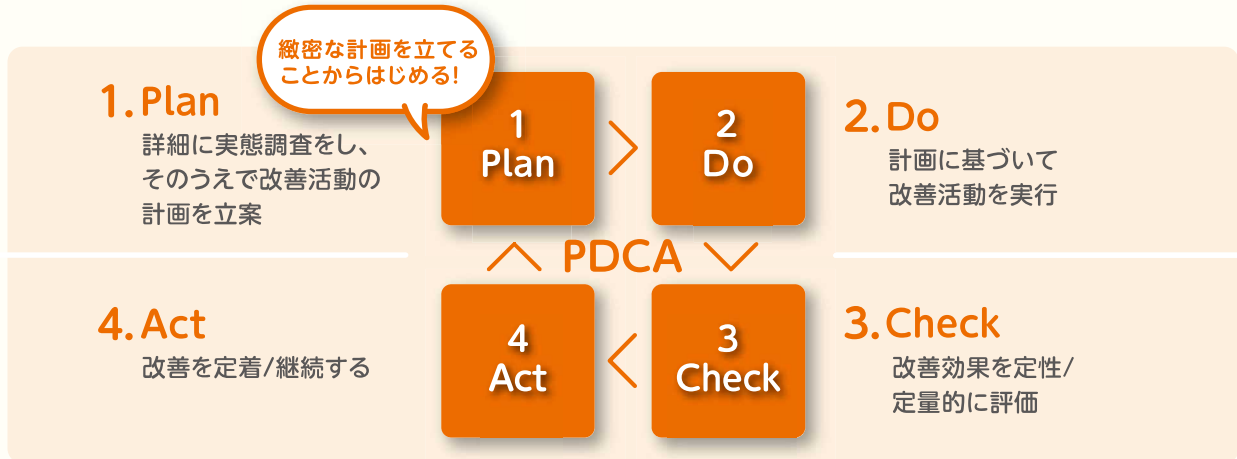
緻密な計画を立てることからはじめる!

1. Plan
詳細に実態調査をし、そのうえで改善活動の計画を立案

1
Plan

2
Do

2. Do
計画に基づいて改善活動を実行

PDCA

4. Act
改善を定着/継続する

4
Act

3
Check

3. Check
改善効果を定性/定量的に評価